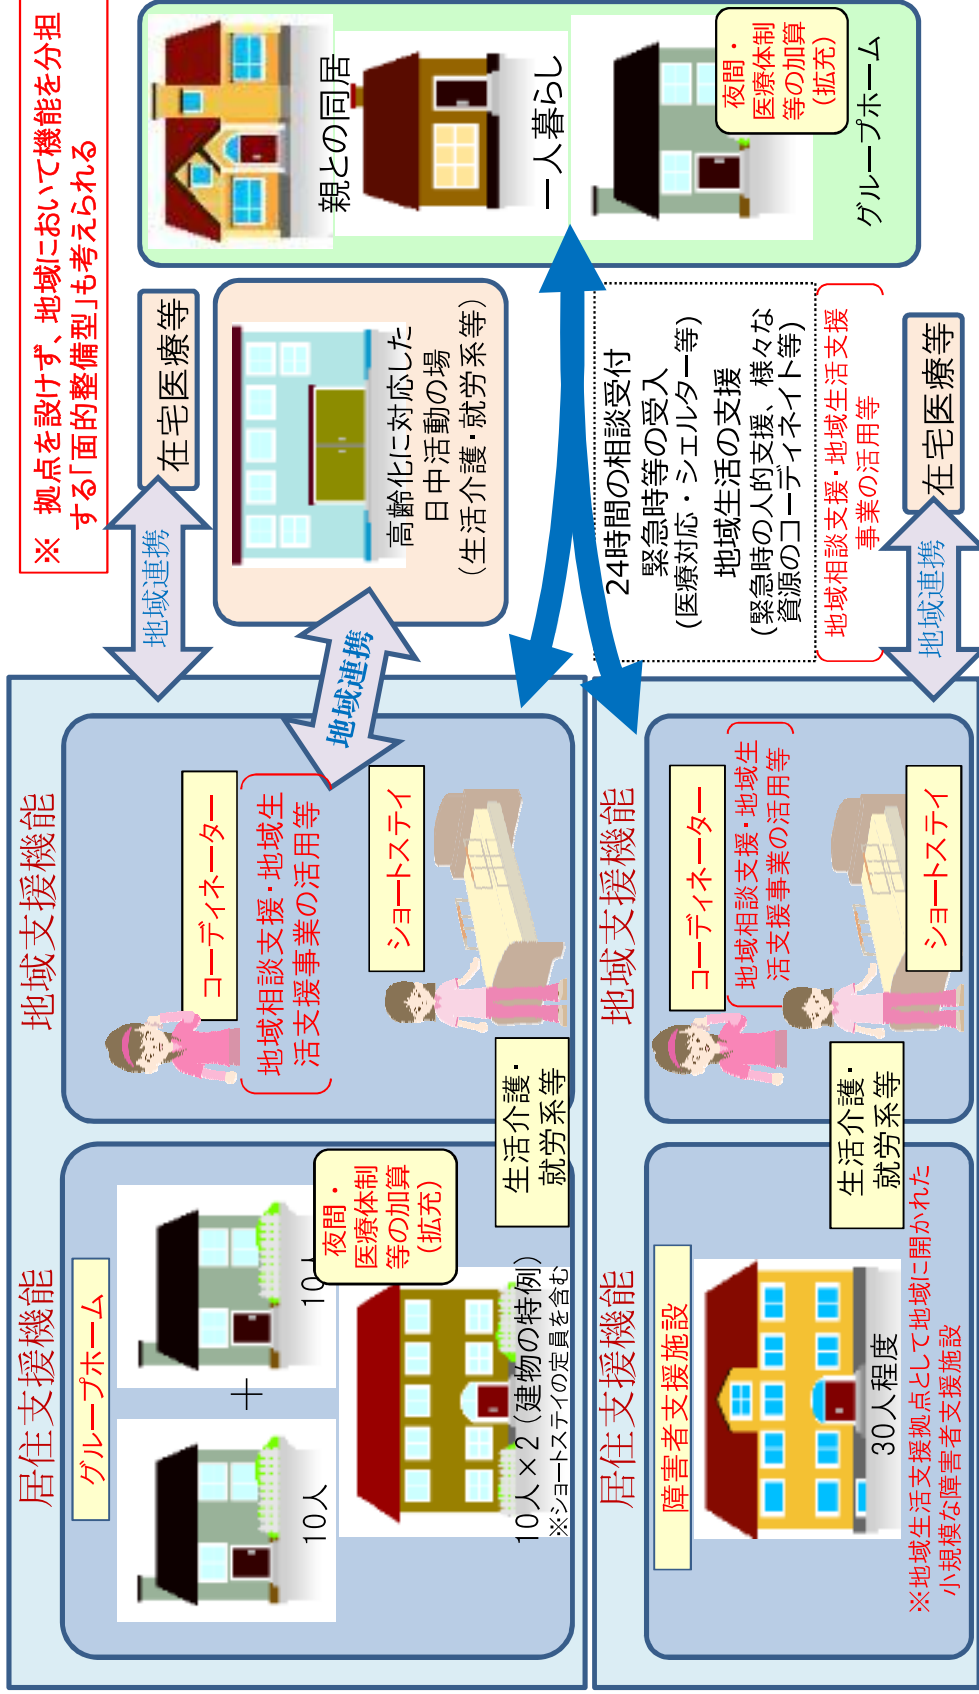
※ 拠点を設けず、地域において機能を分担する「面的整備型」も考えられる

親との同居

一人暮らし

グループホーム

夜間・医療体制等の加算（拡充）

在宅医療等

地域連携

高齢化に対応した日中活動の場（生活介護・就労系等）

24時間の相談受付
緊急時等の受入（医療対応・シェルター等）
地域生活の支援（緊急時の人的支援、様々な資源のコーディネイト等）

地域相談支援・地域生活支援事業の活用等

在宅医療等

地域連携

地域連携

地域支援機能

コーディネーター

地域相談支援・地域生活支援事業の活用等

ショートステイ

生活介護・就労系等

居住支援機能

グループホーム

夜間・医療体制等の加算（拡充）

10人

＋

10人

10人×2（建物の特例）
※ショートステイの定員を含む

地域支援機能

コーディネーター

地域相談支援・地域生活支援事業の活用等

ショートステイ

生活介護・就労系等

居住支援機能

障害者支援施設

30人程度

※地域生活支援拠点として地域に開かれた小規模な障害者支援施設